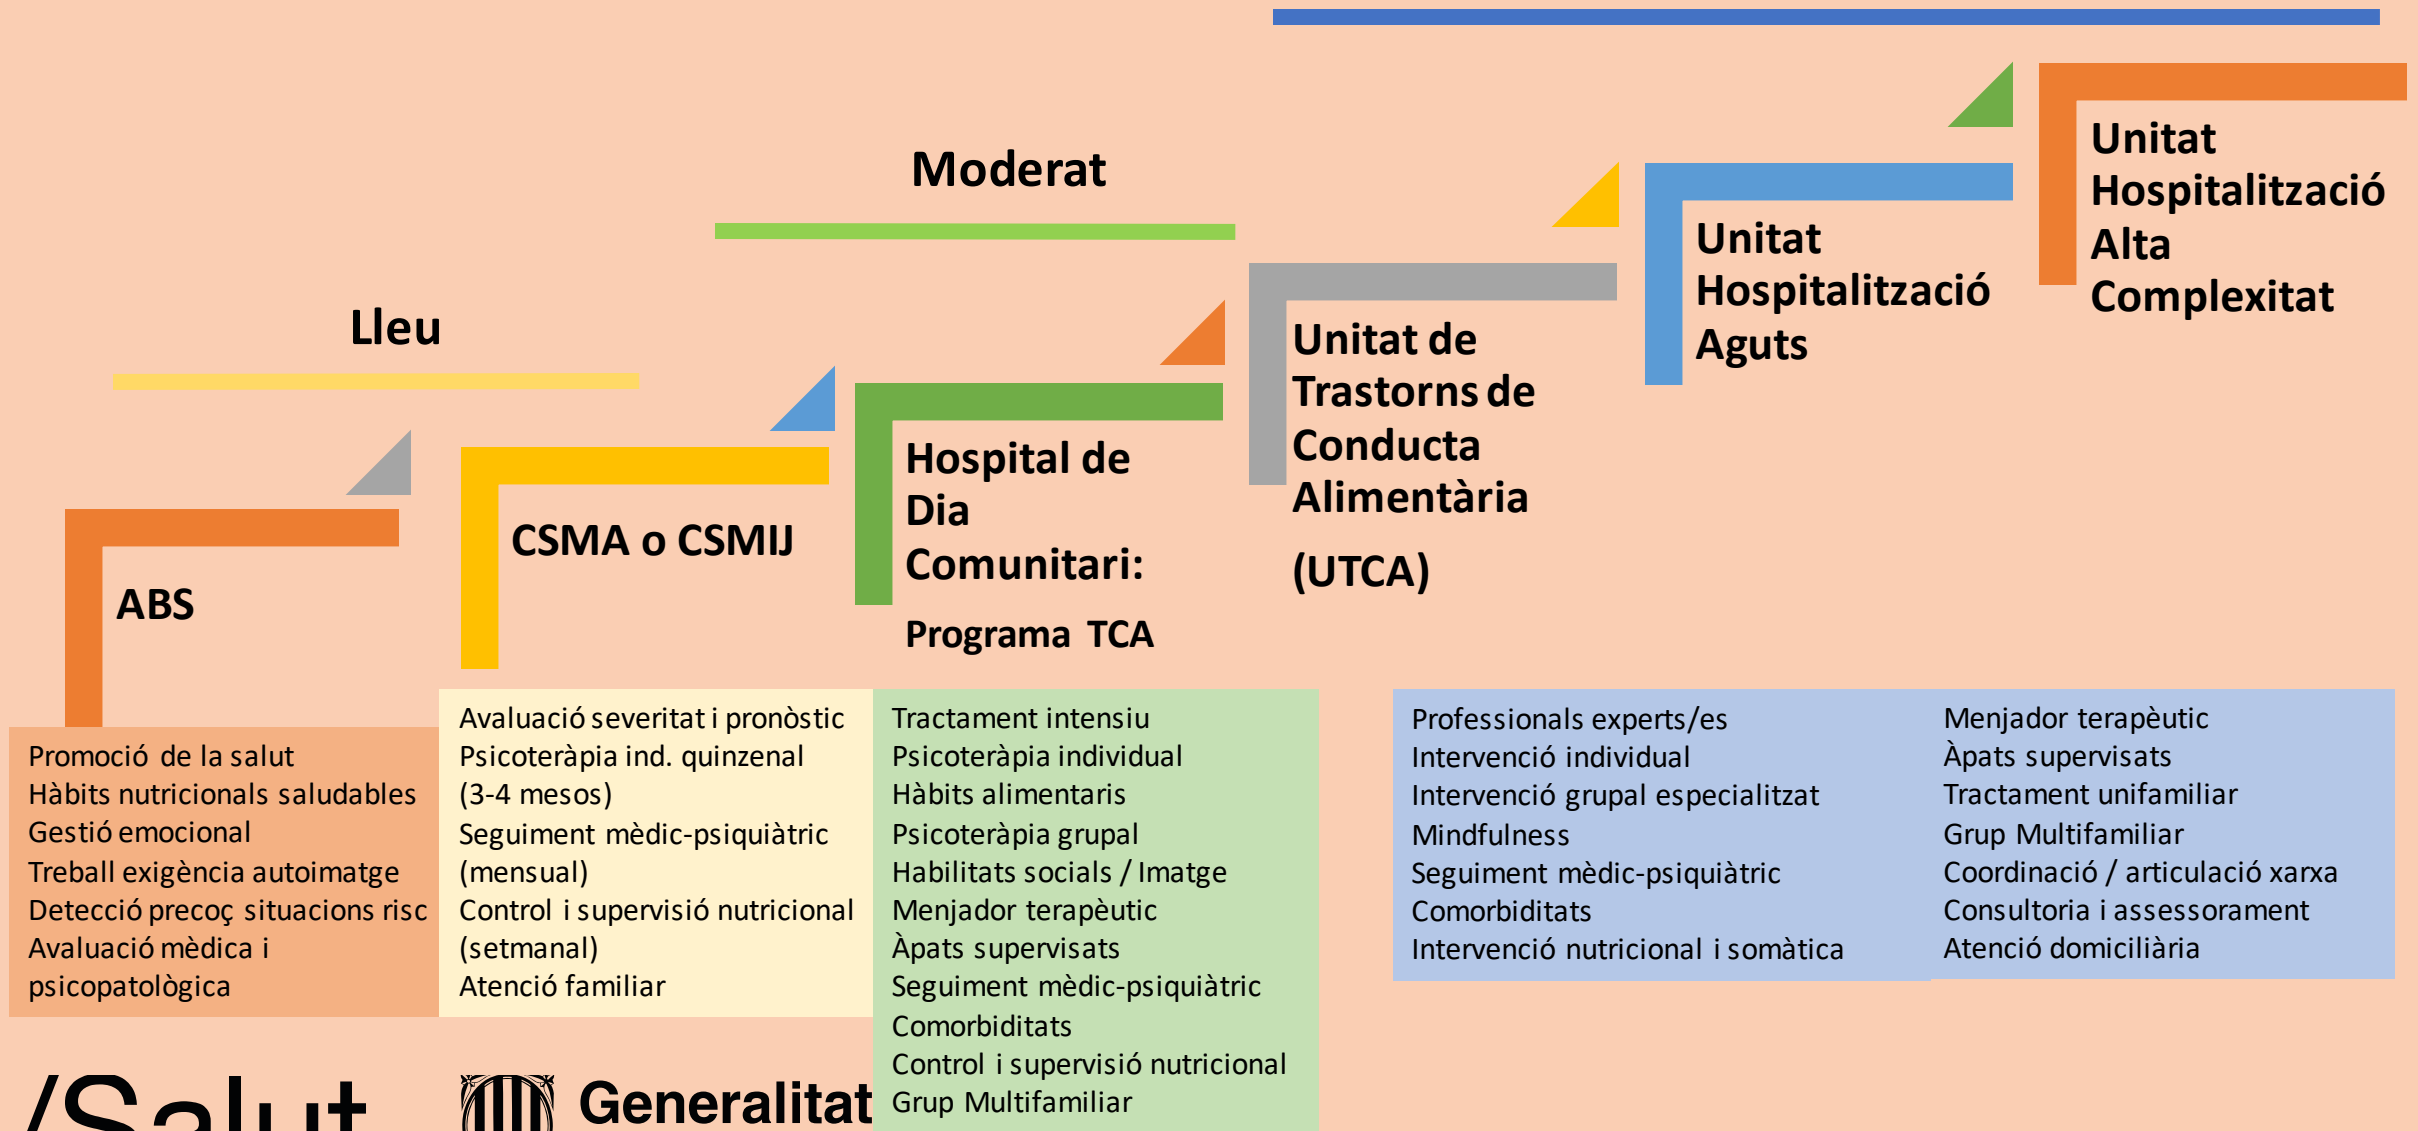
Moderat

Lleu

ABS

CSMA o CSMIJ

Hospital de Dia Comunitari:

Programa TCA

Unitat de Trastorns de Conducta Alimentària

(UTCA)

Unitat Hospitalització Aguts

Unitat Hospitalització Alta Complexitat

Promoció de la salut
Hàbits nutricionals saludables
Gestió emocional
Treball exigència autoimatge
Detecció precoç situacions risc
Avaluació mèdica i psicopatològica

Avaluació severitat i pronòstic
Psicoteràpia ind. quinzenal (3-4 mesos)
Seguiment mèdic-psiquiàtric (mensual)
Control i supervisió nutricional (setmanal)
Atenció familiar

Tractament intensiu
Psicoteràpia individual
Hàbits alimentaris
Psicoteràpia grupal
Habilitats socials / Imatge
Menjador terapèutic
Àpats supervisats
Seguiment mèdic-psiquiàtric
Comorbiditats
Control i supervisió nutricional
Grup Multifamiliar

Professionals experts/es
Intervenció individual
Intervenció grupal especialitzat
Mindfulness
Seguiment mèdic-psiquiàtric
Comorbiditats
Intervenció nutricional i somàtica

Menjador terapèutic
Àpats supervisats
Tractament unifamiliar
Grup Multifamiliar
Coordinació / articulació xarxa
Consultoria i assessorament
Atenció domiciliària

/Salut

Generalitat